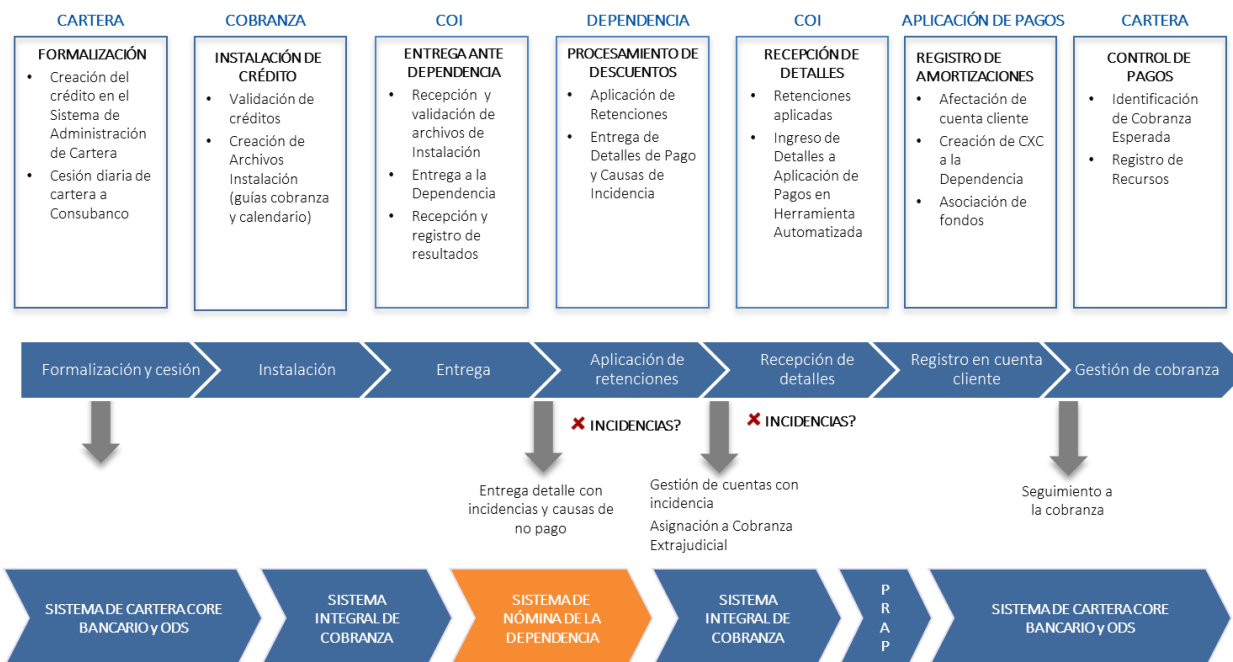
CARTERA

FORMALIZACIÓN
- Creación del crédito en el Sistema de Administración de Cartera
- Cesión diaria de cartera a Consubanco

COBRANZA

INSTALACIÓN DE CRÉDITO
- Validación de créditos
- Creación de Archivos Instalación (guías cobranza y calendario)

COI

ENTREGA ANTE DEPENDENCIA
- Recepción y validación de archivos de Instalación
- Entrega a la Dependencia
- Recepción y registro de resultados

DEPENDENCIA

PROCESAMIENTO DE DESCUENTOS
- Aplicación de Retenciones
- Entrega de Detalles de Pago y Causas de Incidencia

COI

RECEPCIÓN DE DETALLES
- Retenciones aplicadas
- Ingreso de Detalles a Aplicación de Pagos en Herramienta Automatizada

APLICACIÓN DE PAGOS

REGISTRO DE AMORTIZACIONES
- Afectación de cuenta cliente
- Creación de CXC a la Dependencia
- Asociación de fondos

CARTERA

CONTROL DE PAGOS
- Identificación de Cobranza Esperada
- Registro de Recursos

Formalización y cesión
Instalación
Entrega
Aplicación de retenciones
Recepción de detalles
Registro en cuenta cliente
Gestión de cobranza

✖ INCIDENCIAS?
✖ INCIDENCIAS?

Entrega detalle con incidencias y causas de no pago

Gestión de cuentas con incidencia

Asignación a Cobranza Extrajudicial

Seguimiento a la cobranza

SISTEMA DE CARTERA CORE BANCARIO y ODS
SISTEMA INTEGRAL DE COBRANZA
SISTEMA DE NÓMINA DE LA DEPENDENCIA
SISTEMA INTEGRAL DE COBRANZA
P R A P
SISTEMA DE CARTERA CORE BANCARIO y ODS